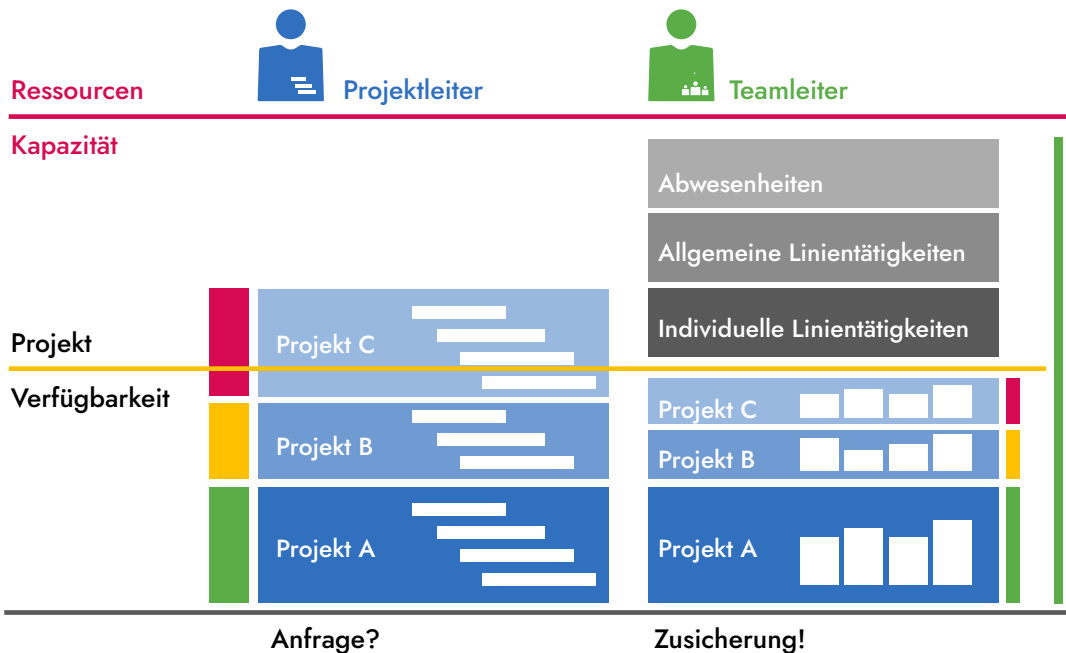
Ressourcen

Projektleiter

Teamleiter

Kapazität

Abwesenheiten

Allgemeine Linientätigkeiten

Individuelle Linientätigkeiten

Projekt

Verfügbarkeit

Projekt C

Projekt B

Projekt A

Projekt C

Projekt B

Projekt A

Anfrage?

Zusicherung!